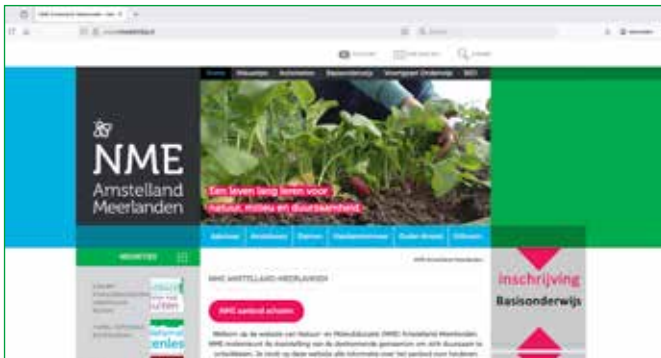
NME Amstelland Meerlanden

Home Nieuws Activiteiten Basisonderwijs Voortgezet Onderwijs BSO

Een leven lang leren voor natuur, milieu en duurzaamheid

Adviseur Aanbieders Partners Vestigingen Route Groot Uitleen

NIEUWTJES

NME AMSTELLAND MEERLANDEN

NME centraal inzien

inschrijving Basisonderwijs